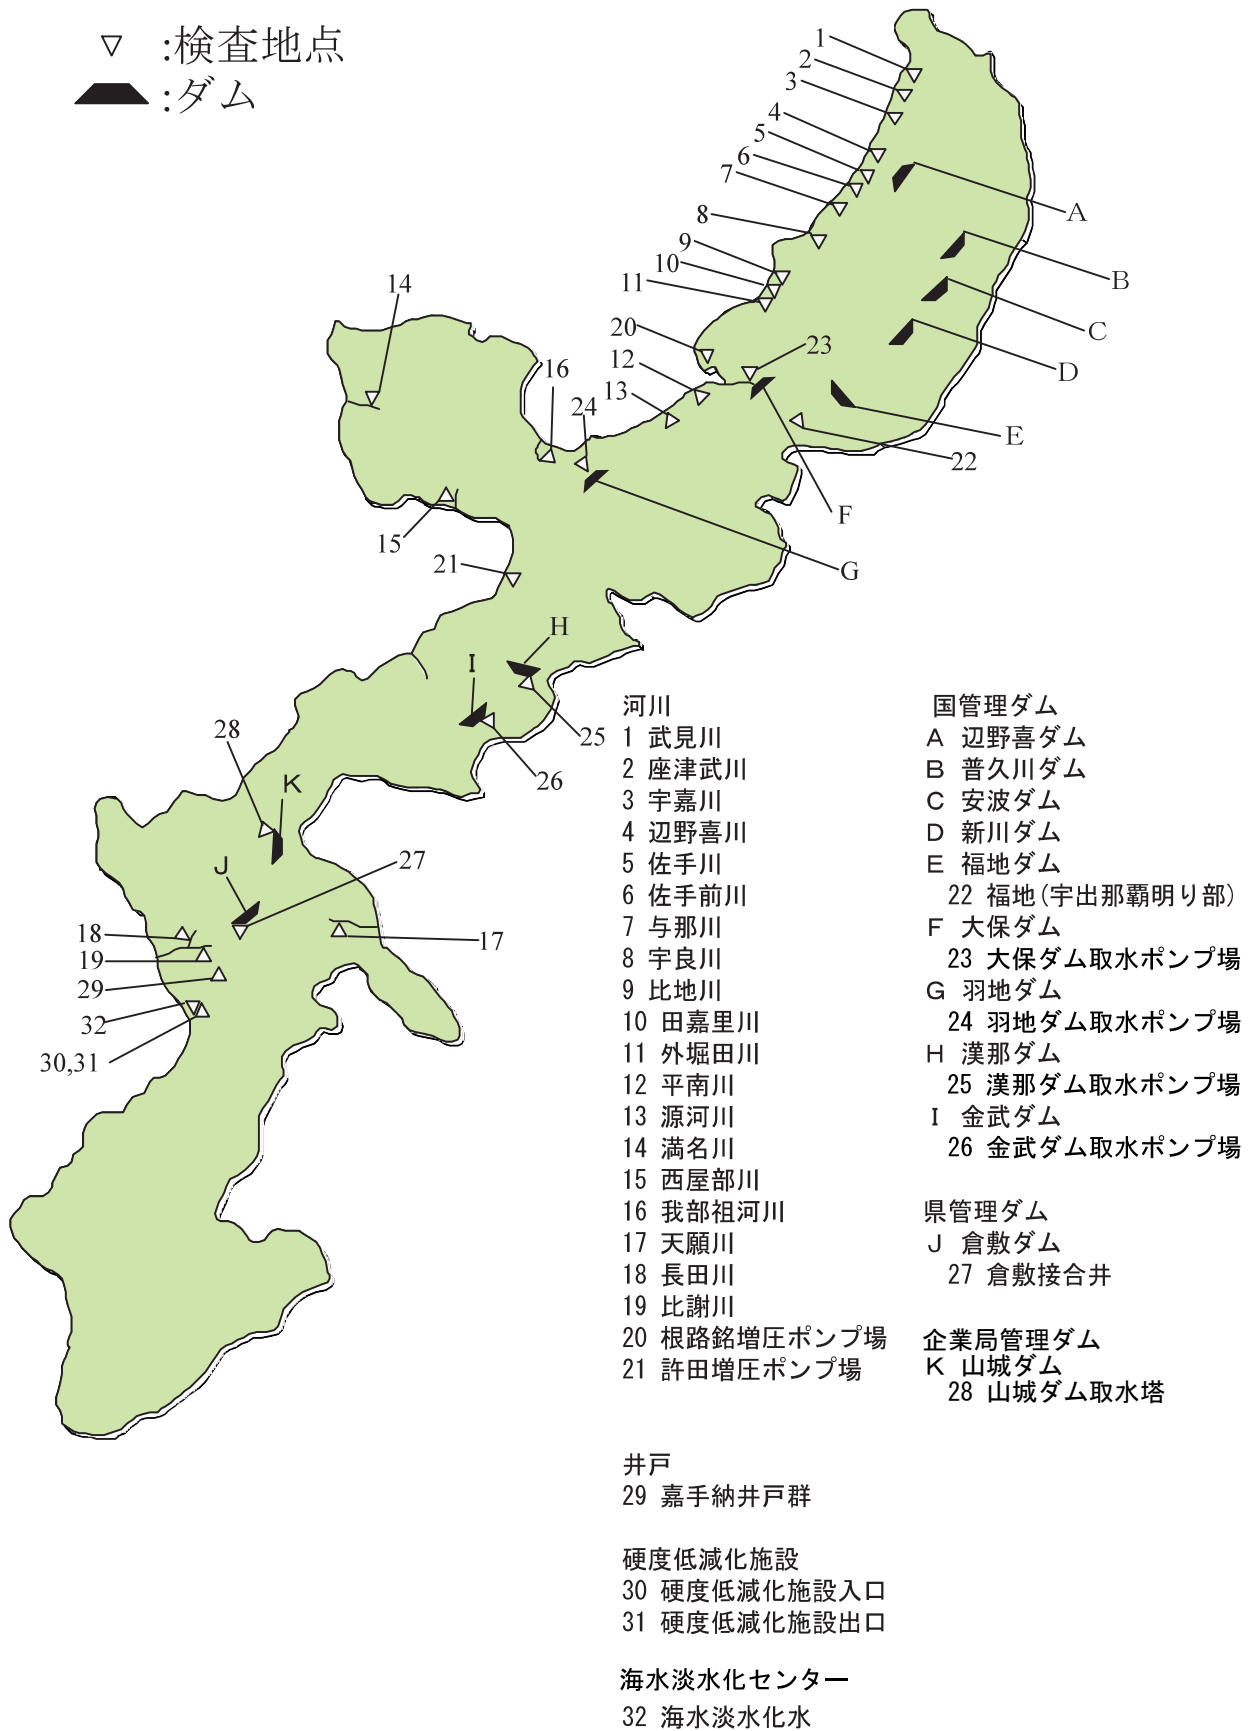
▽ :検査地点
:ダム

1
2
3
4
5
6
7
8
9
10
11
14
16
20
12
13
24
23
A
B
C
D
E
22
F
G
15
21
H
I
25
26
28
K
27
J
18
19
29
32
30,31
17

河川
1 武見川
2 座津武川
3 宇嘉川
4 辺野喜川
5 佐手川
6 佐手前川
7 与那川
8 宇良川
9 比地川
10 田嘉里川
11 外堀田川
12 平南川
13 源河川
14 満名川
15 西屋部川
16 我部祖河川
17 天願川
18 長田川
19 比謝川
20 根路銘増圧ポンプ場
21 許田増圧ポンプ場

国管理ダム
A 辺野喜ダム
B 普久川ダム
C 安波ダム
D 新川ダム
E 福地ダム
22 福地(宇出那覇明り部)
F 大保ダム
23 大保ダム取水ポンプ場
G 羽地ダム
24 羽地ダム取水ポンプ場
H 漢那ダム
25 漢那ダム取水ポンプ場
I 金武ダム
26 金武ダム取水ポンプ場

県管理ダム
J 倉敷ダム
27 倉敷接合井

企業局管理ダム
K 山城ダム
28 山城ダム取水塔

井戸
29 嘉手納井戸群

硬度低減化施設
30 硬度低減化施設入口
31 硬度低減化施設出口

海水淡水化センター
32 海水淡水化水